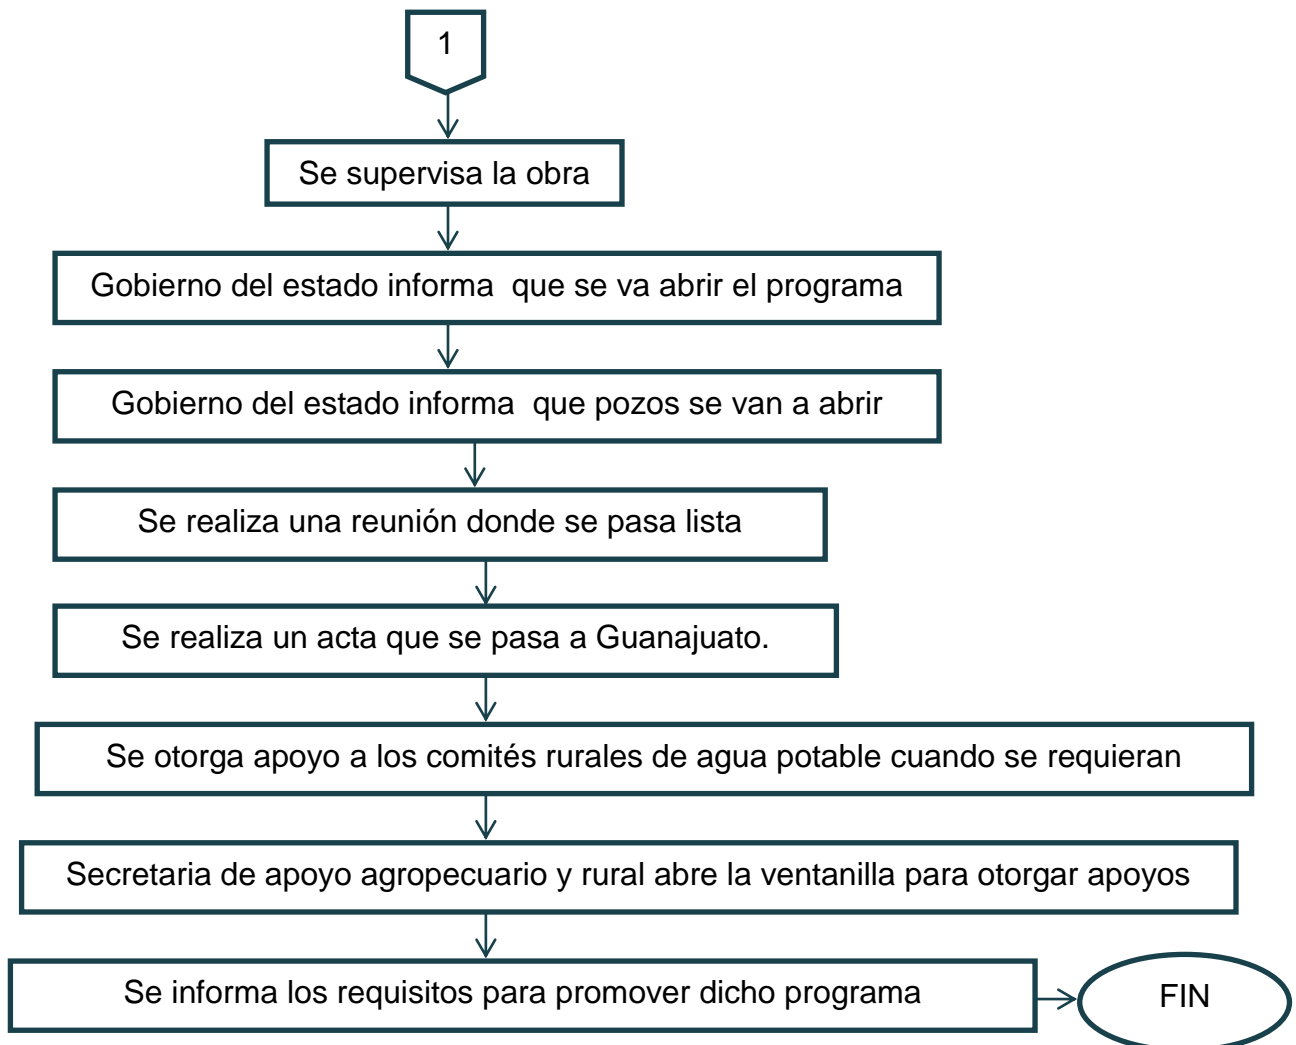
1

Se supervisa la obra

Gobierno del estado informa que se va abrir el programa

Gobierno del estado informa que pozos se van a abrir

Se realiza una reunión donde se pasa lista

Se realiza un acta que se pasa a Guanajuato.

Se otorga apoyo a los comités rurales de agua potable cuando se requieran

Secretaria de apoyo agropecuario y rural abre la ventanilla para otorgar apoyos

Se informa los requisitos para promover dicho programa

FIN